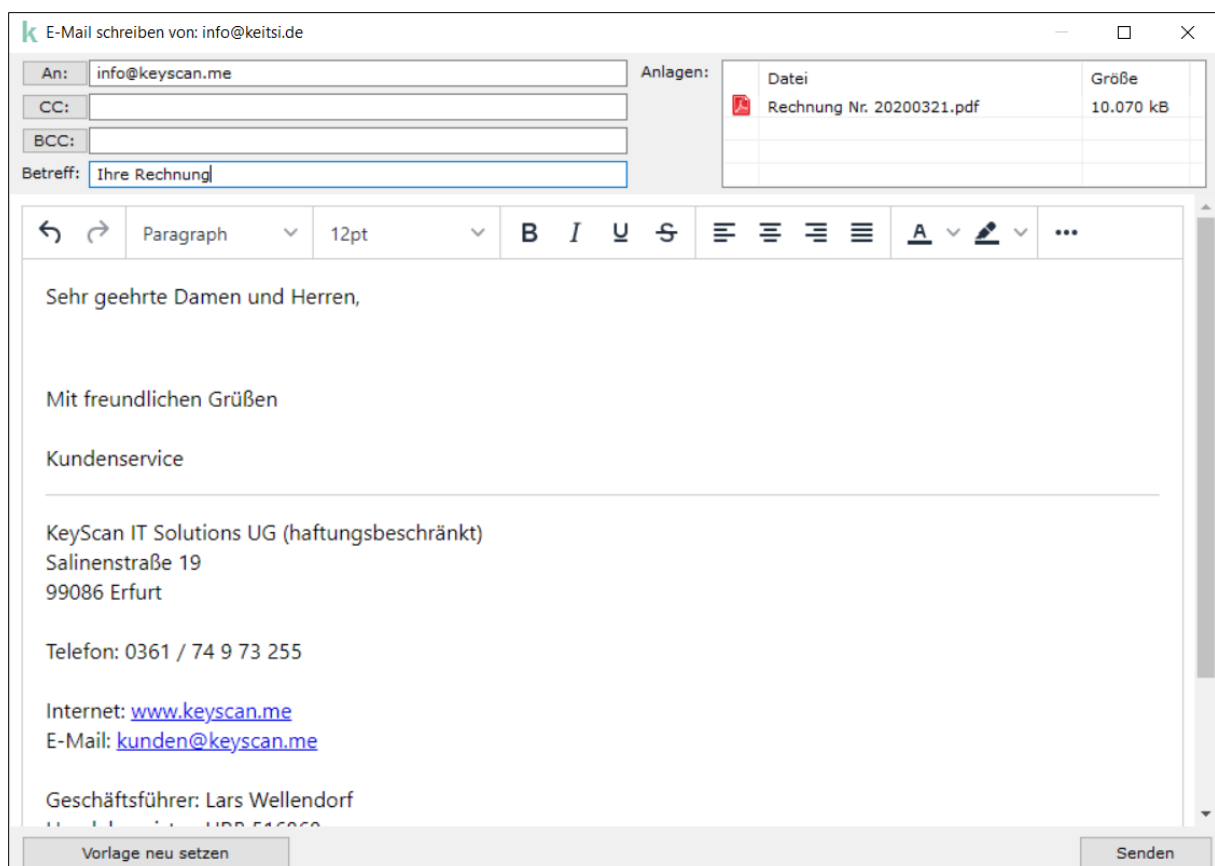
k E-Mail schreiben von: info@keitsi.de

An: info@keyscan.me
CC:
BCC:
Betreff: Ihre Rechnung

Anlagen:

| Datei | Größe |
|---|---|
| Rechnung Nr. 20200321.pdf | 10.070 kB |

Paragraph 12pt B I U S A

Sehr geehrte Damen und Herren,

Mit freundlichen Grüßen

Kundenservice

KeyScan IT Solutions UG (haftungsbeschränkt)
Salinenstraße 19
99086 Erfurt

Telefon: 0361 / 74 9 73 255

Internet: www.keyscan.me
E-Mail: kunden@keyscan.me

Geschäftsführer: Lars Wellendorf
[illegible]

Vorlage neu setzen

Senden